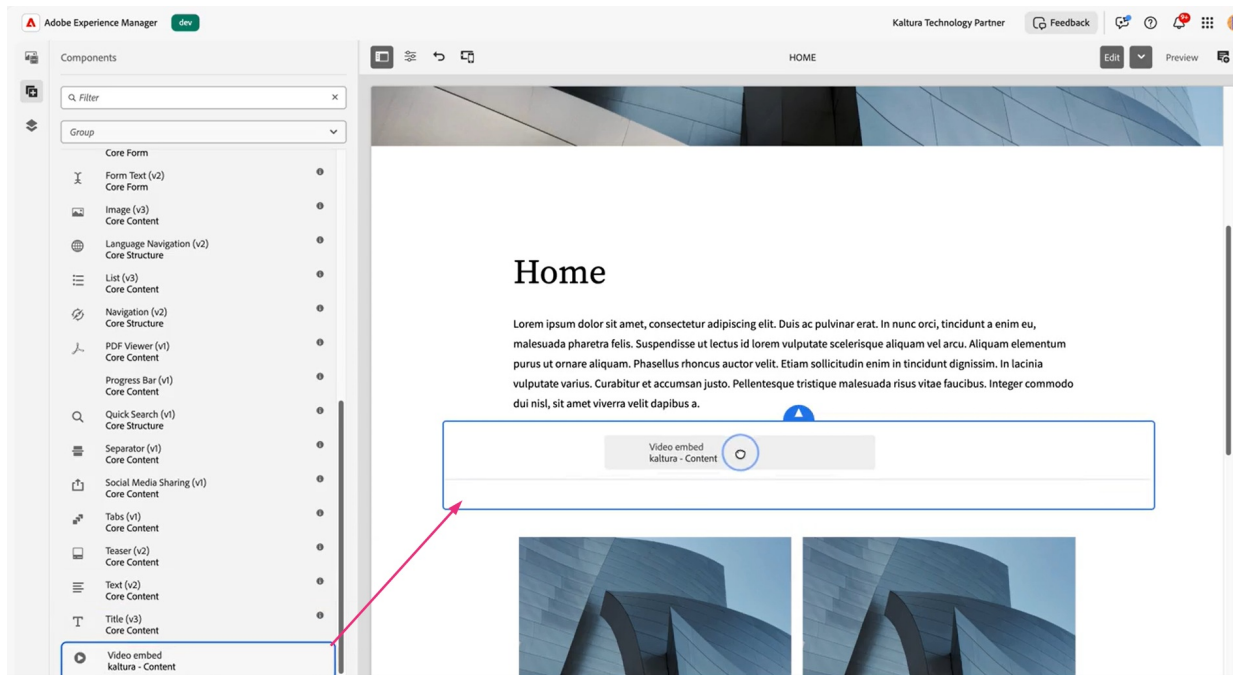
Adobe Experience Manager dev

Kaltura Technology Partner Feedback

Components

Filter

Group

Core Form

Form Text (v2)
Core Form

Image (v3)
Core Content

Language Navigation (v2)
Core Structure

List (v3)
Core Content

Navigation (v2)
Core Structure

PDF Viewer (v1)
Core Content

Progress Bar (v1)
Core Content

Quick Search (v1)
Core Structure

Separator (v1)
Core Content

Social Media Sharing (v1)
Core Content

Tabs (v1)
Core Content

Teaser (v2)
Core Content

Text (v2)
Core Content

Title (v3)
Core Content

Video embed
kaltura - Content

HOME

Edit Preview

Home

Lorem ipsum dolor sit amet, consectetur adipiscing elit. Duis ac pulvinar erat. In nunc orci, tincidunt a enim eu, malesuada pharetra felis. Suspendisse ut lectus id lorem vulputate scelerisque aliquam vel arcu. Aliquam elementum purus ut ornare aliquam. Phasellus rhoncus auctor velit. Etiam sollicitudin enim in tincidunt dignissim. In lacinia vulputate varius. Curabitur et accumsan justo. Pellentesque tristique malesuada risus vitae faucibus. Integer commodo dui nisl, sit amet viverra velit dapibus a.

Video embed
kaltura - Content